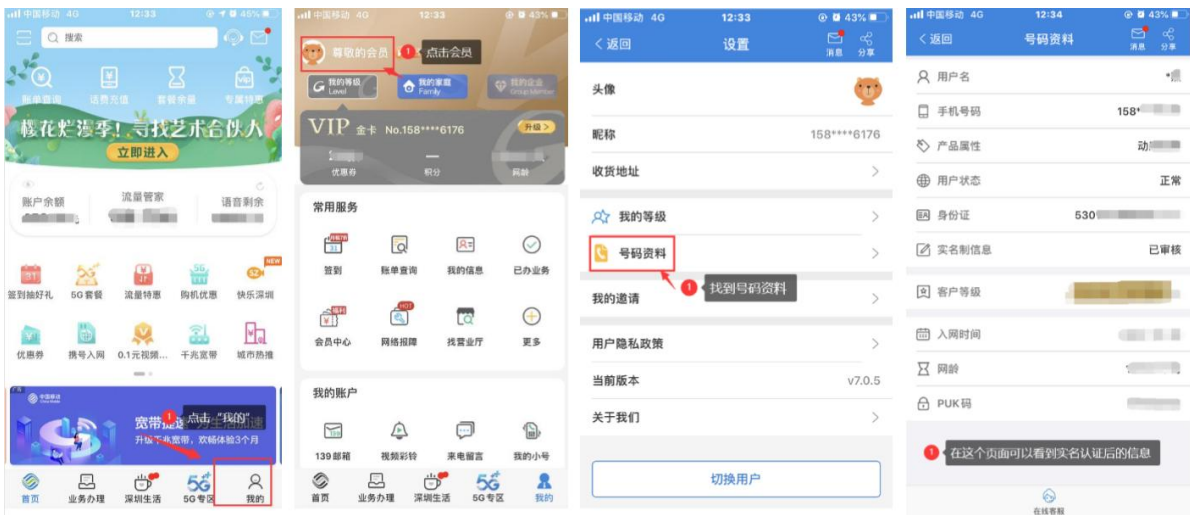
中国移动 4G 12:33 45%
搜索
账单查询 话费充值 套餐余量 专属特惠
樱花烂漫季！寻找艺术合伙人
立即进入
账户余额 流量管家 语音剩余
NEW
签到抽好礼 5G套餐 流量特惠 购机优惠 快乐深圳
优惠券 携号入网 0.1元视频... 千兆宽带 城市热推
中国移动
宽带提速
升级千兆宽带，欢畅体验3个月
1 点击"我的"
首页 业务办理 深圳生活 5G专区 我的

中国移动 4G 12:33 43%
尊敬的会员
1 点击会员
我的等级 Level
我的家庭 Family
我的企业 Group Member
VIP 金卡 No.158****6176
升级
优惠券 积分 网龄
常用服务
签到 账单查询 我的信息 已办业务
会员中心 网络报障 找营业厅 更多
我的账户
139邮箱 视频彩铃 来电留言 我的小号
首页 业务办理 深圳生活 5G专区 我的

中国移动 4G 12:33 43%
返回 设置 消息 分享
头像
昵称 158****6176
收货地址
我的等级
号码资料
1 找到号码资料
我的邀请
用户隐私政策
当前版本 v7.0.5
关于我们
切换用户

中国移动 4G 12:34 43%
返回 号码资料 消息 分享
用户名
手机号码 158
产品属性 动
用户状态 正常
身份证 530
实名制信息 已审核
客户等级
入网时间
网龄
PUK码
1 在这个页面可以看到实名认证后的信息
在线客服